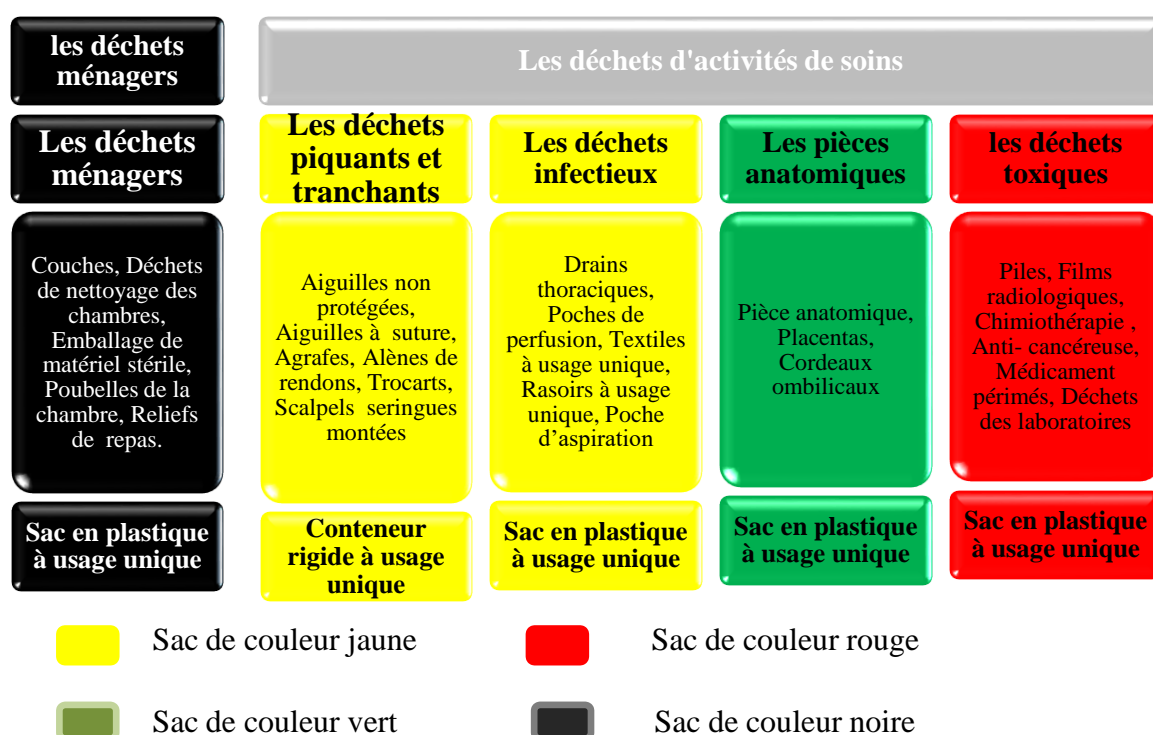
les déchets ménagers

Les déchets d'activités de soins

| Les déchets ménagers | Les déchets piquants et tranchants | Les déchets infectieux | Les pièces anatomiques | les déchets toxiques |
|---|---|---|---|---|
| Couches, Déchets de nettoyage des chambres, Emballage de matériel stérile, Poubelles de la chambre, Reliefs de repas. | Aiguilles non protégées, Aiguilles à suture, Agrafes, Alènes de rendons, Trocarts, Scalpels seringues montées | Drains thoraciques, Poches de perfusion, Textiles à usage unique, Rasoirs à usage unique, Poche d'aspiration | Pièce anatomique, Placentas, Cordeaux ombilicaux | Piles, Films radiologiques, Chimiothérapie , Anti- cancéreuse, Médicament périmés, Déchets des laboratoires |
| Sac en plastique à usage unique | Conteneur rigide à usage unique | Sac en plastique à usage unique | Sac en plastique à usage unique | Sac en plastique à usage unique |

Sac de couleur jaune

Sac de couleur rouge

Sac de couleur vert

Sac de couleur noire